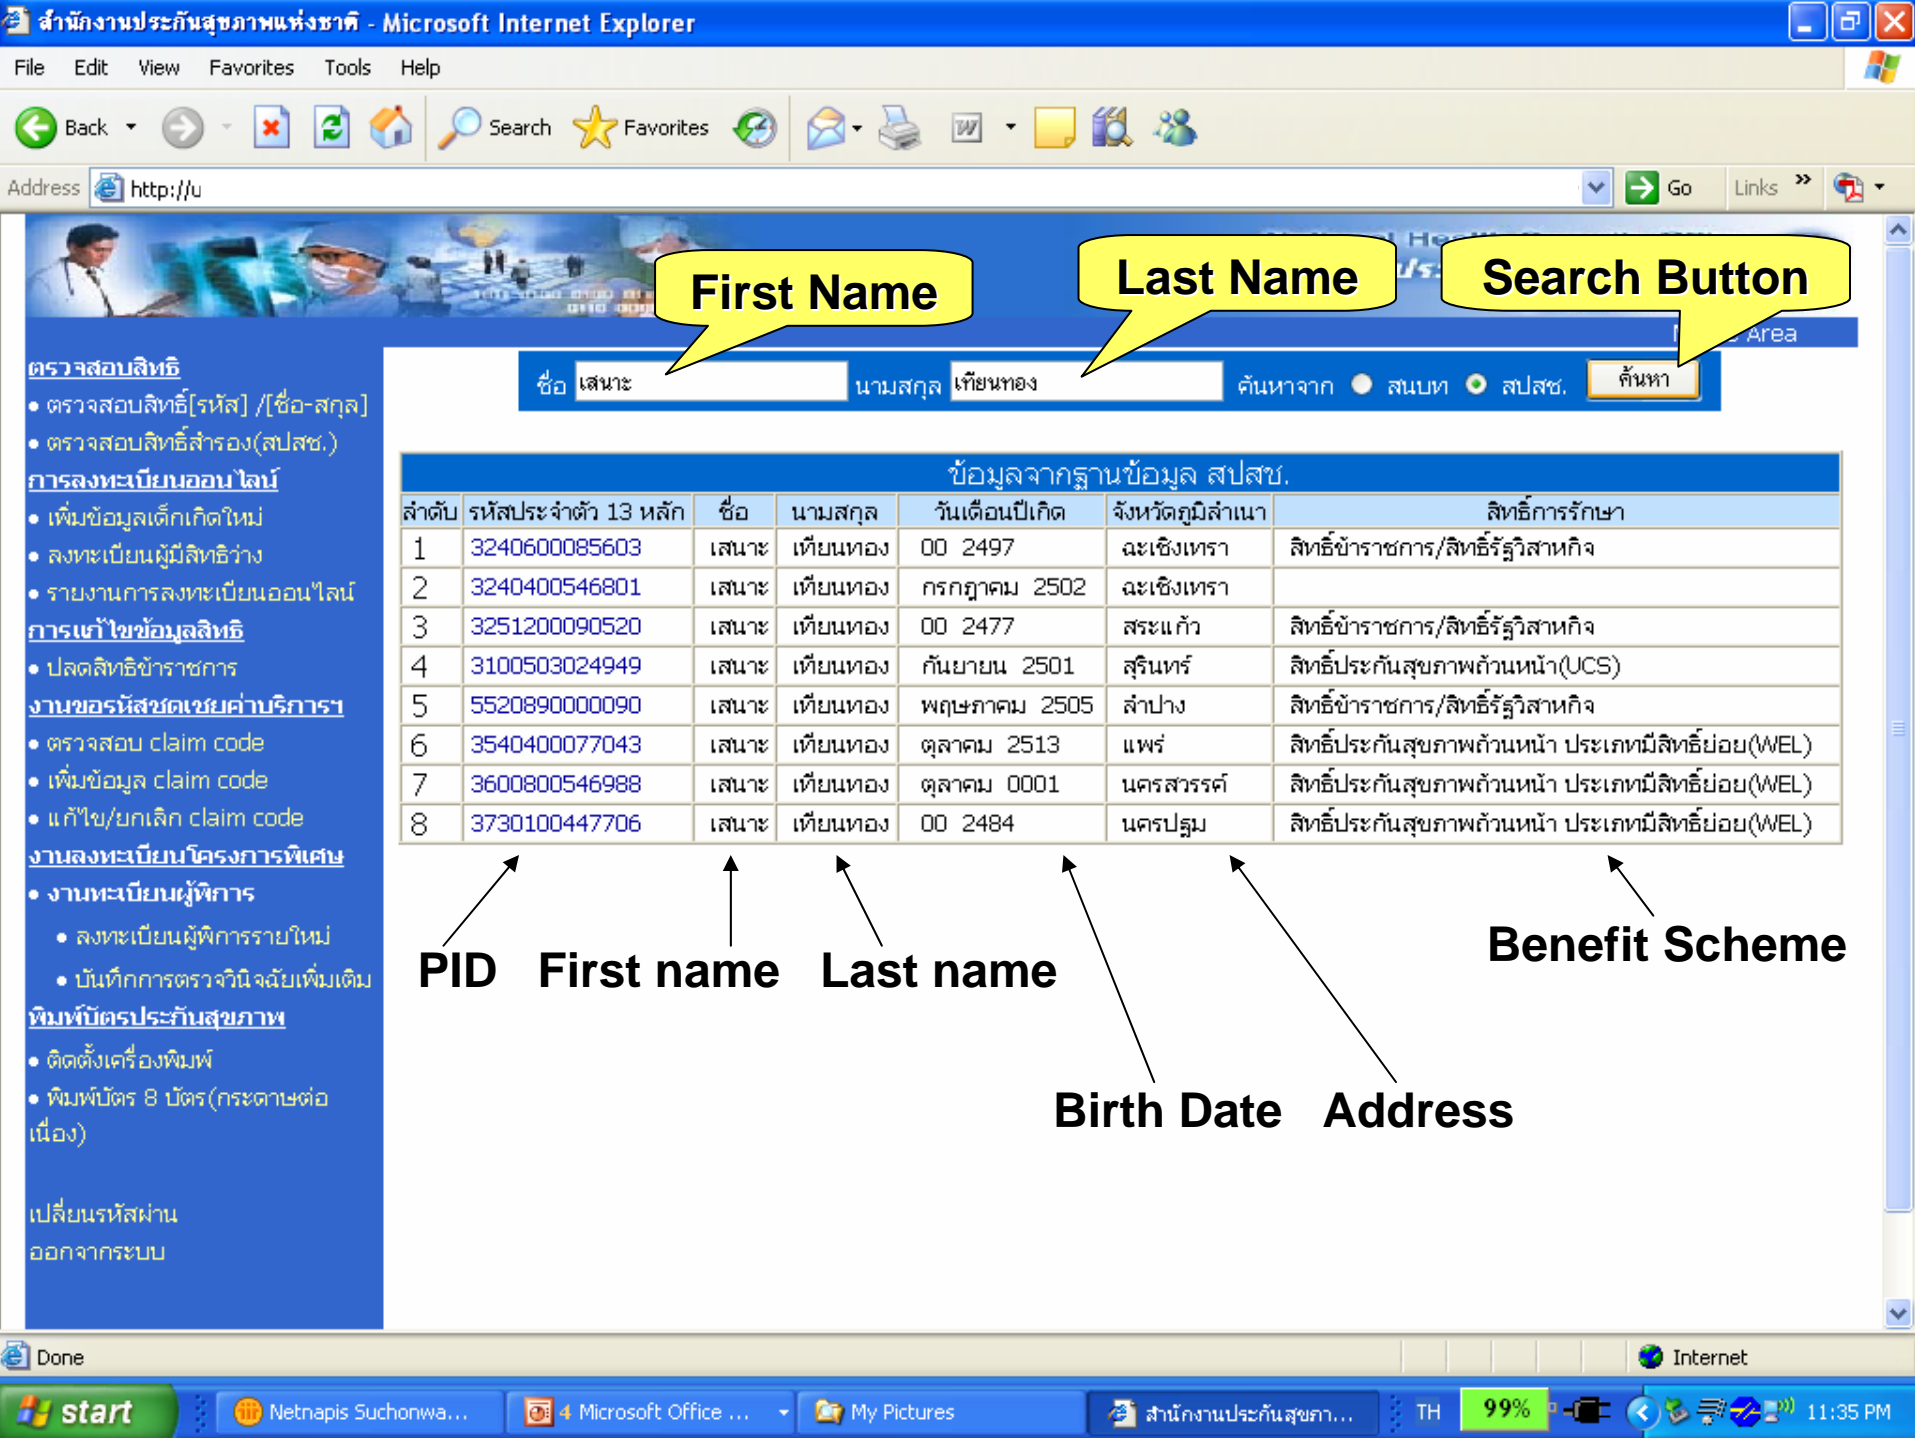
สำนักงานประกันสุขภาพแห่งชาติ - Microsoft Internet Explorer

File Edit View Favorites Tools Help

Back Search Favorites

Address http://u Go Links

First Name

Last Name

Search Button

Area

ตรวจสอบสิทธิ
• ตรวจสอบสิทธิ[รหัส] /[ชื่อ-สกุล]
• ตรวจสอบสิทธิ์สำรอง(สปสช.)
การลงทะเบียนออนไลน์
• เพิ่มข้อมูลเด็กเกิดใหม่
• ลงทะเบียนผู้มีสิทธิว่าง
• รายงานการลงทะเบียนออนไลน์
การแก้ไขข้อมูลสิทธิ
• ปลดสิทธิข้าราชการ
งานขอรหัสชดเชยค่าบริการฯ
• ตรวจสอบ claim code
• เพิ่มข้อมูล claim code
• แก้ไข/ยกเลิก claim code
งานลงทะเบียนโครงการพิเศษ
• งานทะเบียนผู้พิการ
• ลงทะเบียนผู้พิการรายใหม่
• บันทึกการตรวจวินิจฉัยเพิ่มเติม
พิมพ์บัตรประกันสุขภาพ
• ติดตั้งเครื่องพิมพ์
• พิมพ์บัตร 8 บัตร(กระดาษต่อเนื่อง)

เปลี่ยนรหัสผ่าน
ออกจากระบบ

ชื่อ เสนาะ นามสกุล เทียนทอง ค้นหาจาก สนบท สปสช. ค้นหา

ข้อมูลจากฐานข้อมูล สปสช.

| ลำดับ | รหัสประจำตัว 13 หลัก | ชื่อ | นามสกุล | วันเดือนปีเกิด | จังหวัดภูมิลำเนา | สิทธิ์การรักษา |
|---|---|---|---|---|---|---|
| 1 | 3240600085603 | เสนาะ | เทียนทอง | 00 2497 | ฉะเชิงเทรา | สิทธิ์ข้าราชการ/สิทธิ์รัฐวิสาหกิจ |
| 2 | 3240400546801 | เสนาะ | เทียนทอง | กรกฎาคม 2502 | ฉะเชิงเทรา | |
| 3 | 3251200090520 | เสนาะ | เทียนทอง | 00 2477 | สระแก้ว | สิทธิ์ข้าราชการ/สิทธิ์รัฐวิสาหกิจ |
| 4 | 3100503024949 | เสนาะ | เทียนทอง | กันยายน 2501 | สุรินทร์ | สิทธิ์ประกันสุขภาพถ้วนหน้า(UCS) |
| 5 | 5520890000090 | เสนาะ | เทียนทอง | พฤษภาคม 2505 | ลำปาง | สิทธิ์ข้าราชการ/สิทธิ์รัฐวิสาหกิจ |
| 6 | 3540400077043 | เสนาะ | เทียนทอง | ตุลาคม 2513 | แพร่ | สิทธิ์ประกันสุขภาพถ้วนหน้า ประเภทมีสิทธิ์ย่อย(WEL) |
| 7 | 3600800546988 | เสนาะ | เทียนทอง | ตุลาคม 0001 | นครสวรรค์ | สิทธิ์ประกันสุขภาพถ้วนหน้า ประเภทมีสิทธิ์ย่อย(WEL) |
| 8 | 3730100447706 | เสนาะ | เทียนทอง | 00 2484 | นครปฐม | สิทธิ์ประกันสุขภาพถ้วนหน้า ประเภทมีสิทธิ์ย่อย(WEL) |

PID First name Last name

Benefit Scheme

Birth Date Address

Done Internet

start Netnapis Suchonwa... 4 Microsoft Office ... My Pictures สำนักงานประกันสุขภา... TH 99% 11:35 PM